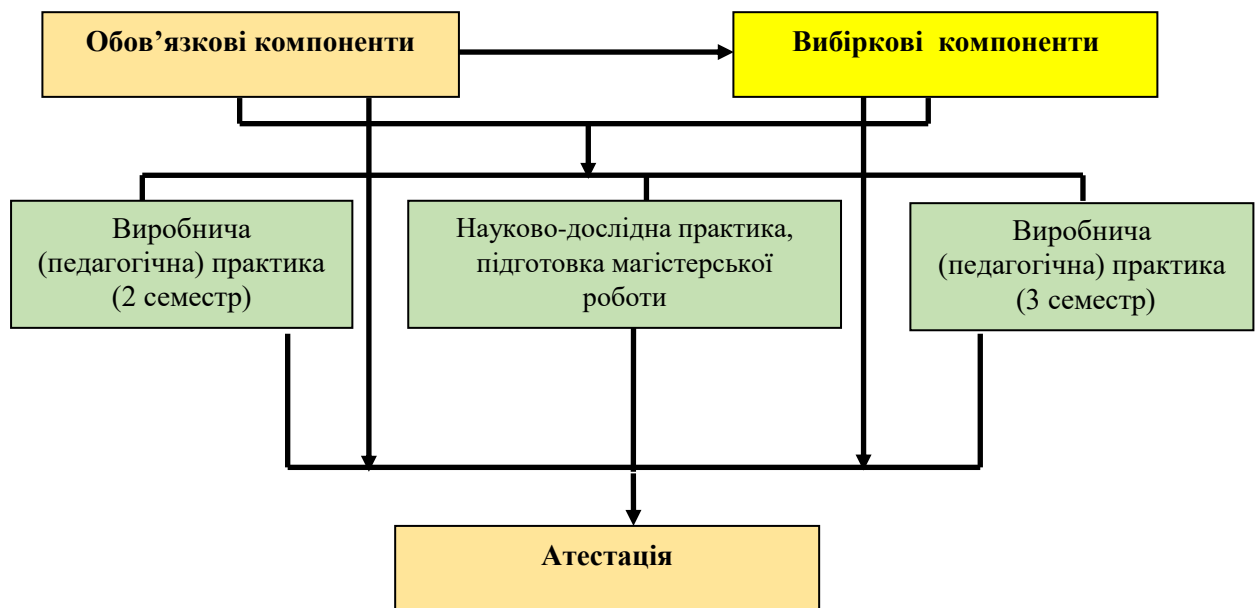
Обов’язкові компоненти

Вибіркові компоненти

Виробнича (педагогічна) практика (2 семестр)

Науково-дослідна практика, підготовка магістерської роботи

Виробнича (педагогічна) практика (3 семестр)

Атестація